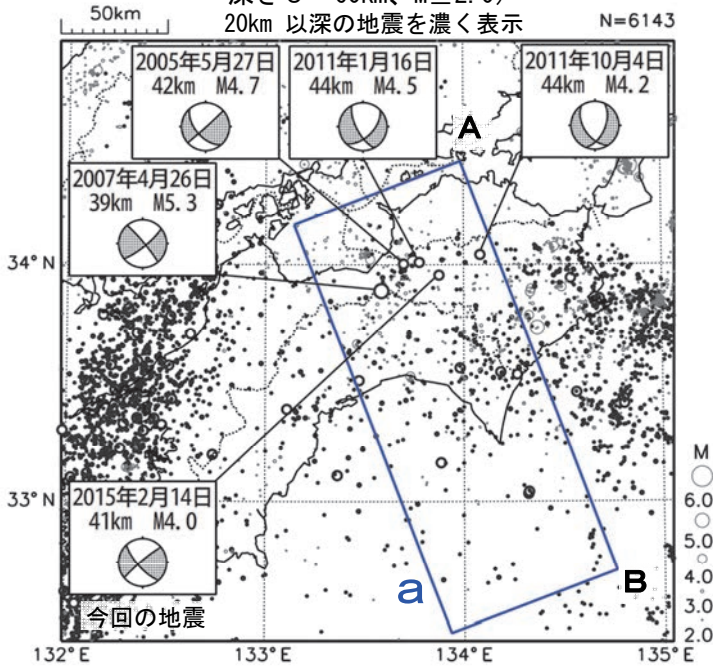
50km
深さ0～90km、M≧2.0）
20km 以深の地震を濃く表示
N=6143

2005年5月27日
42km M4.7

2011年1月16日
44km M4.5

2011年10月4日
44km M4.2

A

2007年4月26日
39km M5.3

34° N

33° N

2015年2月14日
41km M4.0

今回の地震

a

B

M
6.0
5.0
4.0
3.0
2.0

132° E
133° E
134° E
135° E